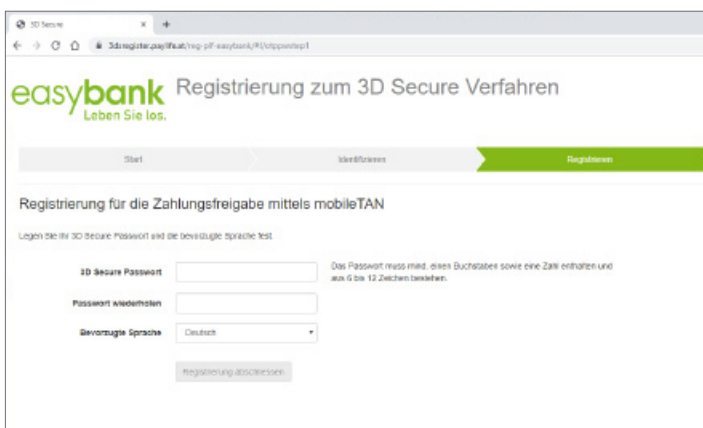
3D Secure × +

3ds.register.paylife.at/reg-plf-easybank/R/otpppwstep1

easybank
Leben Sie los.

Registrierung zum 3D Secure Verfahren

Start | Identifizieren | Registrieren

Registrierung für die Zahlungsfreigabe mittels mobileTAN

Legen Sie Ihr 3D Secure Passwort und die bevorzugte Sprache fest.

3D Secure Passwort

Das Passwort muss mind. einen Buchstaben sowie eine Zahl enthalten und aus 6 bis 12 Zeichen bestehen.

Passwort wiederholen

Bevorzugte Sprache Deutsch

Registrierung abschliessen